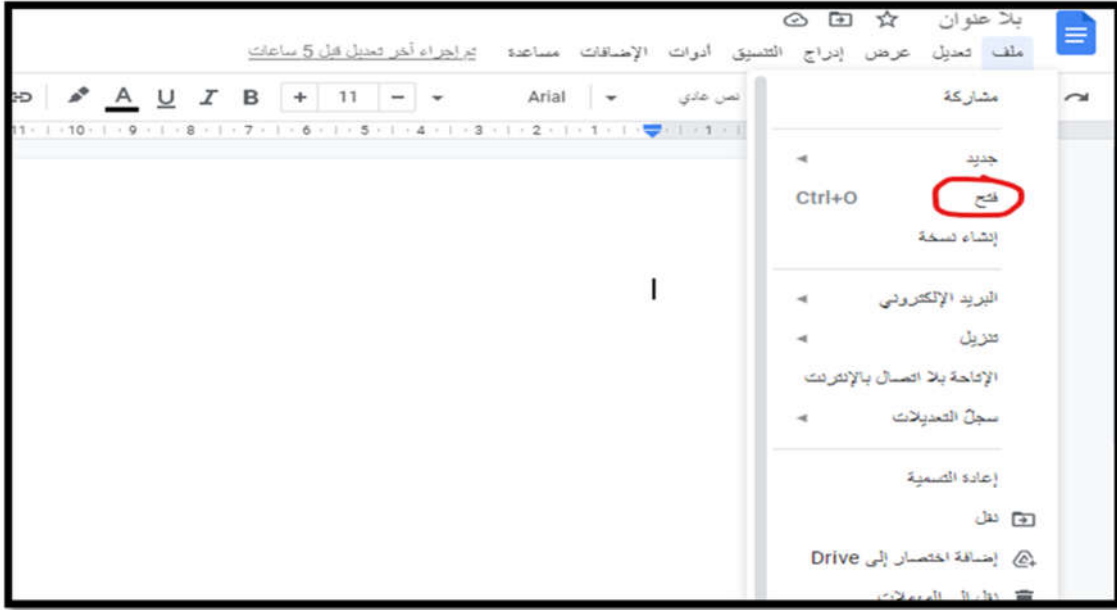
بلا عنوان

ملف تعديل عرض إدراج التنسيق أدوات الإضافات مساعدة تم إجراء آخر تعديل قبل 5 ساعات

نص عادي Arial 11 B I U A

مشاركة

جديد
فتح Ctrl+O
إنشاء نسخة

البريد الإلكتروني
تنزيل
الإتاحة بلا اتصال بالإنترنت
سجلّ التعديلات

إعادة التسمية
نقل
إضافة اختصار إلى Drive
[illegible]